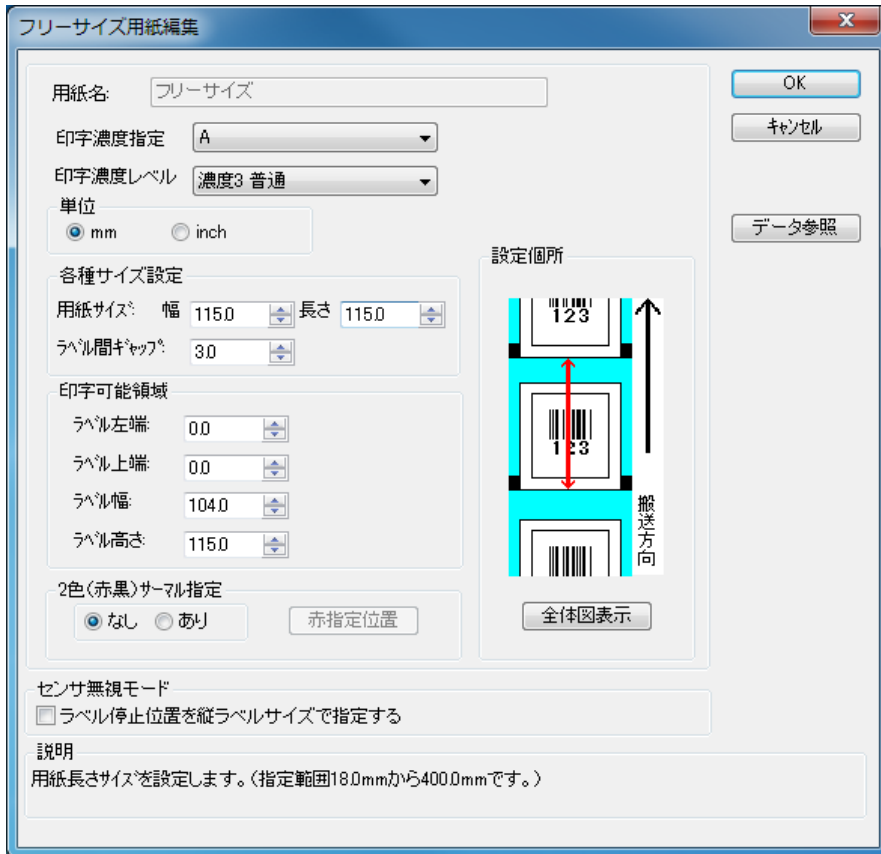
フリーサイズ用紙編集

用紙名: フリーサイズ

印字濃度指定 A

印字濃度レベル 濃度3 普通

単位
mm inch

各種サイズ設定
用紙サイズ: 幅 115.0 長さ 115.0
ラベル間ギャップ: 3.0

印字可能領域
ラベル左端: 0.0
ラベル上端: 0.0
ラベル幅: 104.0
ラベル高さ: 115.0

2色(赤黒)サーマル指定
なし あり 赤指定位置

設定個所
123
123
搬送方向
全体図表示

OK
キャンセル
データ参照

センサ無視モード
ラベル停止位置を縦ラベルサイズで指定する

説明
用紙長さサイズを設定します。(指定範囲18.0mmから400.0mmです。)